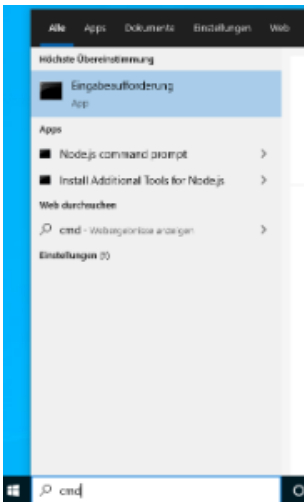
Alle Apps Dokumente Einstellungen Web

Höchste Übereinstimmung

Eingabeaufforderung
App

Apps

Node.js command prompt

Install Additional Tools for Node.js

Web durchsuchen

cmd - Webergebnisse anzeigen

Einstellungen (1)

cmd